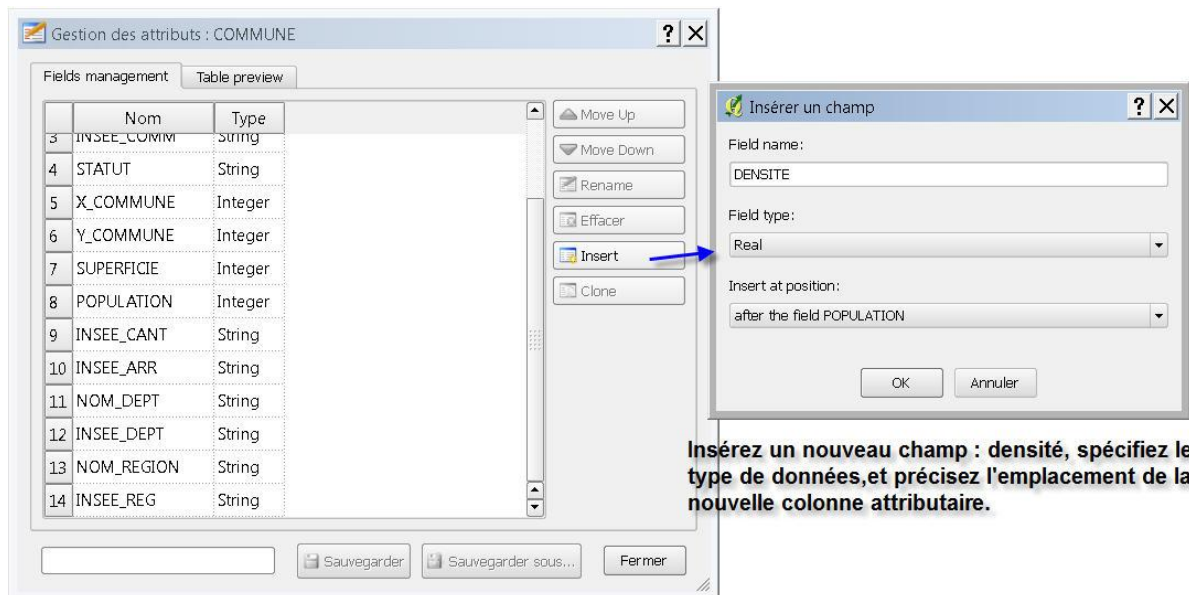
Gestion des attributs : COMMUNE

Fields management | Table preview

| | Nom | Type |
|---|---|---|
| 3 | INSEE_COMM | String |
| 4 | STATUT | String |
| 5 | X_COMMUNE | Integer |
| 6 | Y_COMMUNE | Integer |
| 7 | SUPERFICIE | Integer |
| 8 | POPULATION | Integer |
| 9 | INSEE_CANT | String |
| 10 | INSEE_ARR | String |
| 11 | NOM_DEPT | String |
| 12 | INSEE_DEPT | String |
| 13 | NOM_REGION | String |
| 14 | INSEE_REG | String |

Move Up
Move Down
Rename
Effacer
Insert
Clone

Sauvegarder
Sauvegarder sous...
Fermer

Insérer un champ

Field name:
DENSITE
Field type:
Real
Insert at position:
after the field POPULATION
OK
Annuler

Insérez un nouveau champ : densité, spécifiez le type de données,et précisez l'emplacement de la nouvelle colonne attributaire.